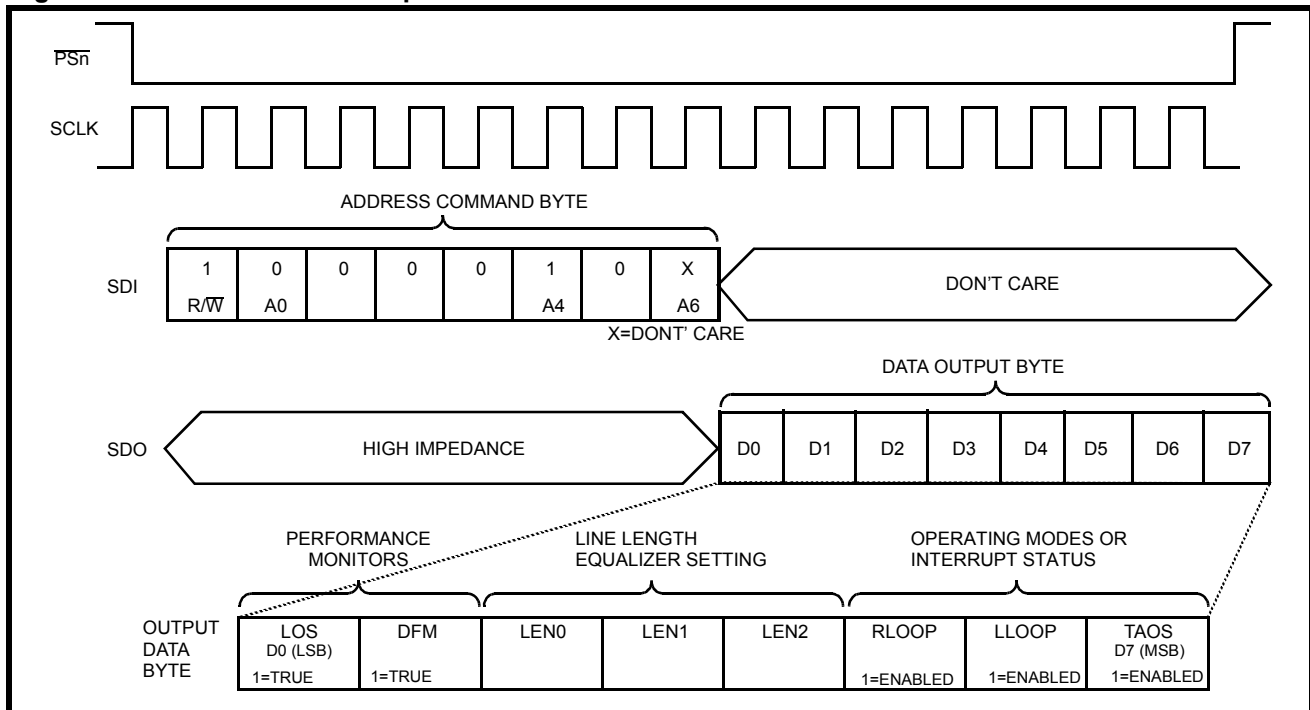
$\overline{PSn}$

SCLK

ADDRESS COMMAND BYTE

SDI

| 1 R/$\overline{W}$ | 0 A0 | 0 | 0 | 0 | 1 A4 | 0 | X A6 |
|---|---|---|---|---|---|---|---|

DON'T CARE

X=DONT' CARE

DATA OUTPUT BYTE

SDO

HIGH IMPEDANCE

| D0 | D1 | D2 | D3 | D4 | D5 | D6 | D7 |
|---|---|---|---|---|---|---|---|

PERFORMANCE MONITORS

LINE LENGTH EQUALIZER SETTING

OPERATING MODES OR INTERRUPT STATUS

OUTPUT DATA BYTE

| LOS D0 (LSB) 1=TRUE | DFM 1=TRUE | LEN0 | LEN1 | LEN2 | RLOOP 1=ENABLED | LLOOP 1=ENABLED | TAOS D7 (MSB) 1=ENABLED |
|---|---|---|---|---|---|---|---|